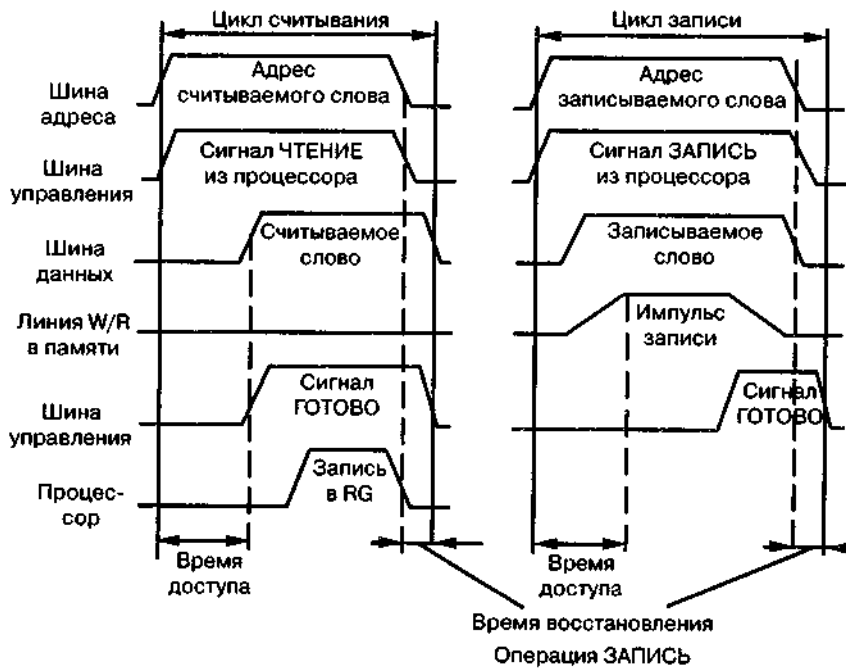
Цикл считывания

Цикл записи

Шина адреса

Адрес считываемого слова

Адрес записываемого слова

Шина управления

Сигнал ЧТЕНИЕ из процессора

Сигнал ЗАПИСЬ из процессора

Шина данных

Считываемое слово

Записываемое слово

Линия W/R в памяти

Импульс записи

Шина управления

Сигнал ГОТОВО

Сигнал ГОТОВО

Процессор

Запись в RG

Время доступа

Время доступа

Время восстановления

Операция ЗАПИСЬ